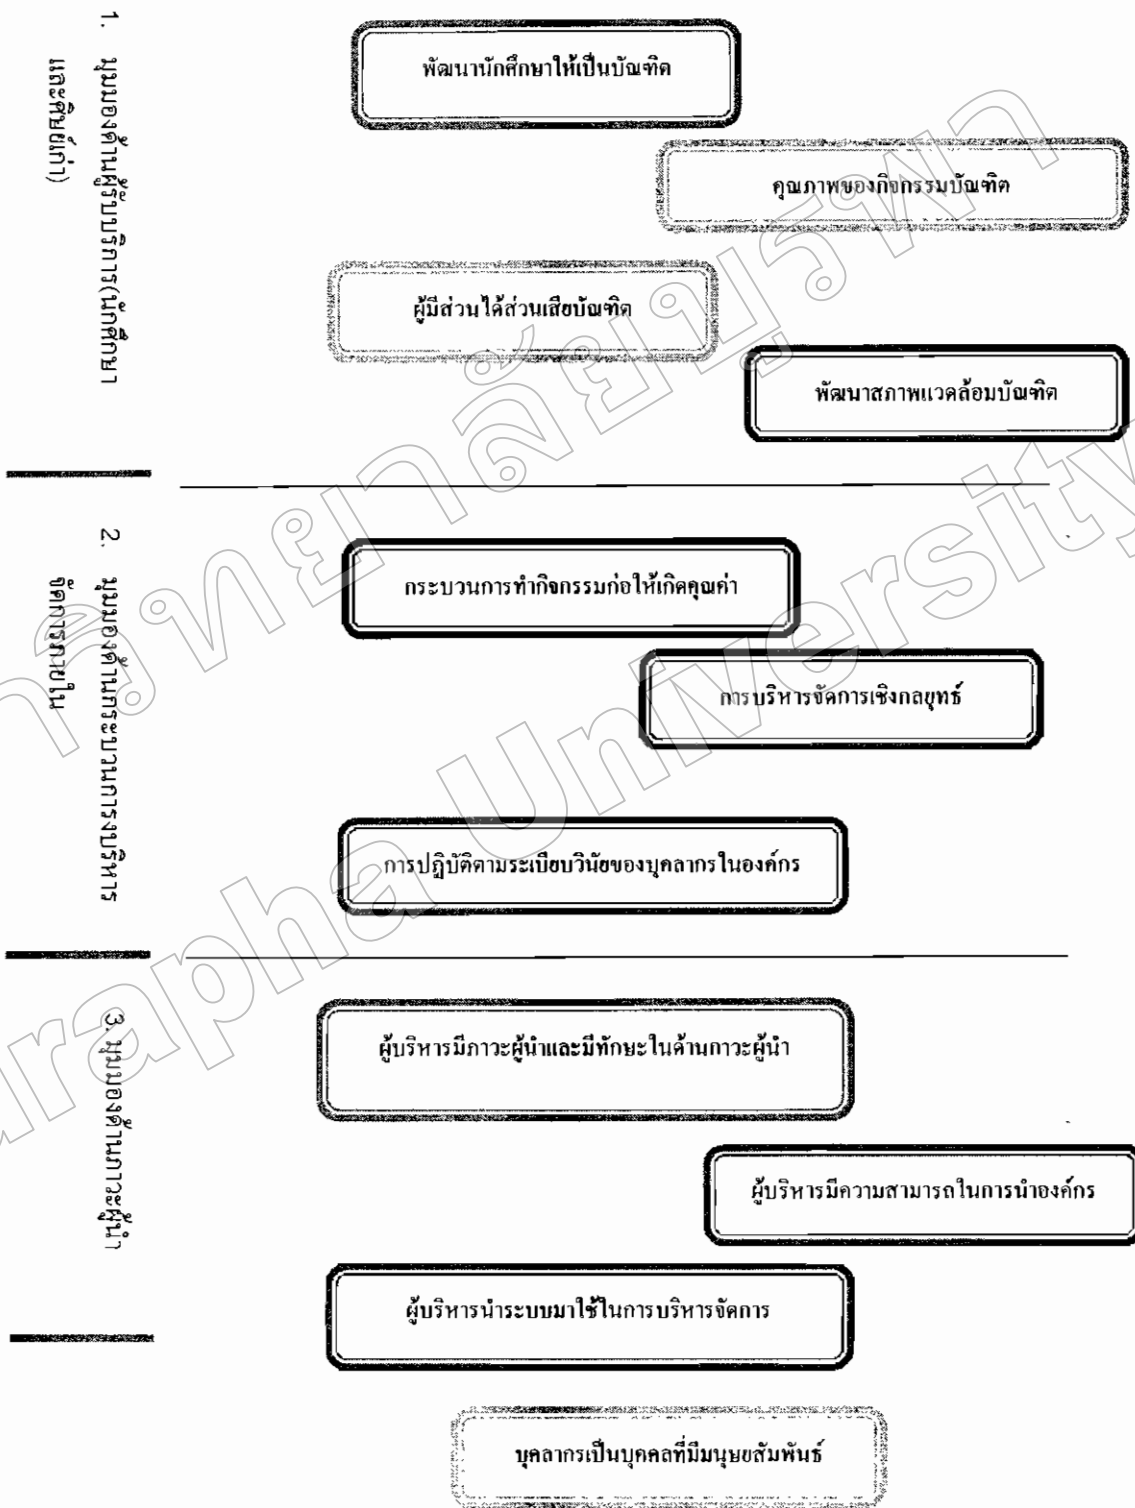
1. มุมมองด้านผู้รับบริการ(นักศึกษา และศิษย์เก่า)

พัฒนานักศึกษาให้เป็นบัณฑิต

คุณภาพของกิจกรรมบัณฑิต

ผู้มีส่วนได้ส่วนเสียบัณฑิต

พัฒนาสภาพแวดล้อมบัณฑิต

2. มุมมองด้านกระบวนการบริหารจัดการภายใน

กระบวนการทำกิจกรรมก่อให้เกิดคุณค่า

การบริหารจัดการเชิงกลยุทธ์

การปฏิบัติตามระเบียบวินัยของบุคลากรในองค์กร

3. มุมมองด้านภาวะผู้นำ

ผู้บริหารมีภาวะผู้นำและมีทักษะในด้านภาวะผู้นำ

ผู้บริหารมีความสามารถในการนำองค์กร

ผู้บริหารนำระบบมาใช้ในการบริหารจัดการ

บุคลากรเป็นบุคคลที่มีมนุษยสัมพันธ์